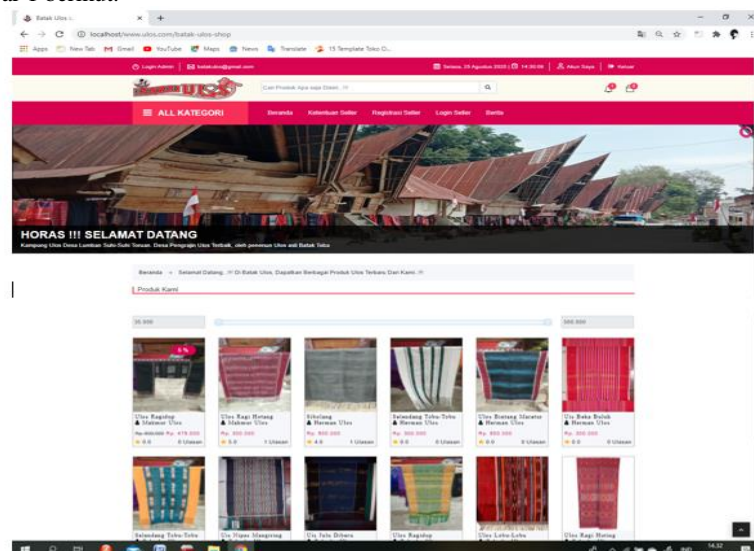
Batak Ulos

localhost/www.ulos.com/batak-ulos-shop

Apps New Tab Gmail YouTube Maps News Translate 15 Template Toko O...

Login Admin | batakulos@gmail.com

Selasa, 25 Agustus 2020 | 14:30:00 | Akun Saya | Keluar

Cari Produk Apa saja Disini...!!!

ALL KATEGORI

Beranda Ketentuan Seller Registrasi Seller Login Seller Berita

HORAS !!! SELAMAT DATANG

Kampung Ulos Desa Lumban Suhi-Suhi Toruan, Desa Pengrajin Ulos Terbaik, oleh pemenun Ulos asli Batak Toba

Beranda » Selamat Datang...!!! Di Batak Ulos, Dapatkan Berbagai Produk Ulos Terbaru Dari Kami..!!!

Produk Kami

95.000

500.000

Ulos Ragidup Mahmur Ulos Rp. 479.000 0.0 0 Ulasan

Ulos Ragi Hotang Mahmur Ulos Rp. 300.000 5.0 1 Ulasan

Sibolang Herman Ulos Rp. 500.000 4.0 1 Ulasan

Selendang Tobu-Tobu Herman Ulos Rp. 300.000 0.0 0 Ulasan

Ulos Bintang Maratur Herman Ulos Rp. 800.000 0.0 0 Ulasan

Ulos Bulu Bulak Herman Ulos Rp. 300.000 0.0 0 Ulasan

Selendang Tobu-Tobu

Ulos Sipus Mangiring

Ulos Jolu Dibara

Ulos Ragidup

Ulos Lobu-Lobu

Ulos Ragi Hotang

14:32